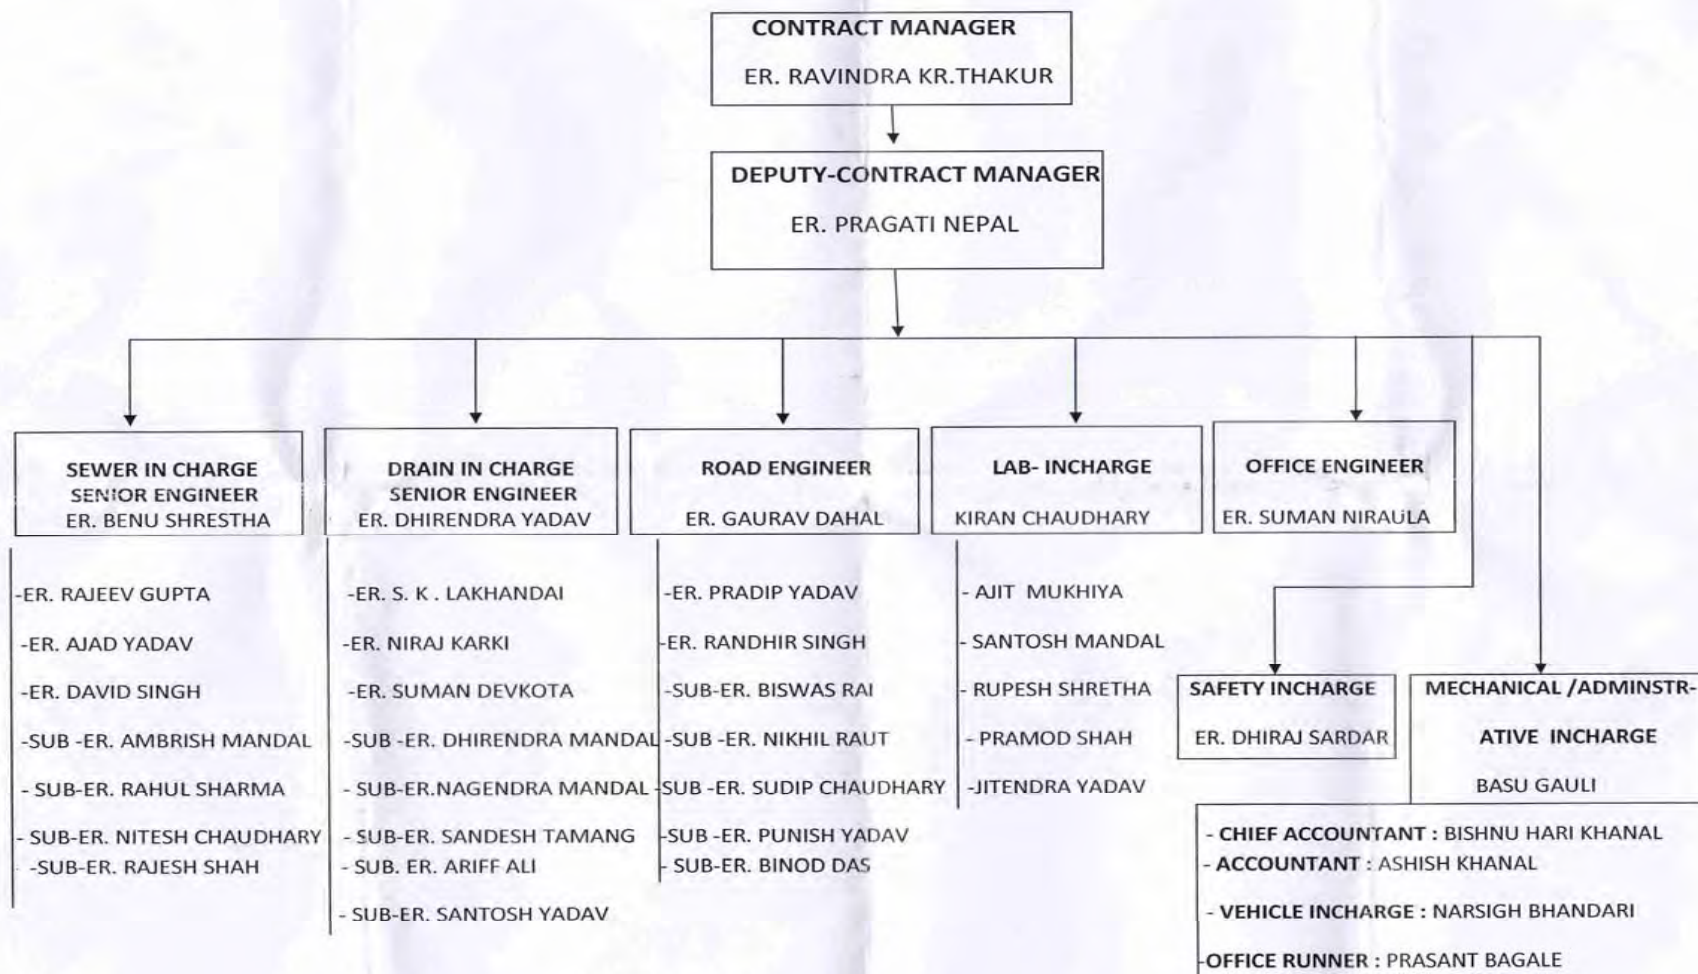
CONTRACT MANAGER
ER. RAVINDRA KR.THAKUR

DEPUTY-CONTRACT MANAGER
ER. PRAGATI NEPAL

SEWER IN CHARGE
SENIOR ENGINEER
ER. BENU SHRESTHA

-ER. RAJEEV GUPTA
-ER. AJAD YADAV
-ER. DAVID SINGH
-SUB -ER. AMBRISH MANDAL
- SUB-ER. RAHUL SHARMA
- SUB-ER. NITESH CHAUDHARY
-SUB-ER. RAJESH SHAH

DRAIN IN CHARGE
SENIOR ENGINEER
ER. DHIRENDRA YADAV

-ER. S. K . LAKHANDAI
-ER. NIRAJ KARKI
-ER. SUMAN DEVKOTA
-SUB -ER. DHIRENDRA MANDAL
- SUB-ER.NAGENDRA MANDAL
- SUB-ER. SANDESH TAMANG
- SUB. ER. ARIFF ALI
- SUB-ER. SANTOSH YADAV

ROAD ENGINEER
ER. GAURAV DAHAL

-ER. PRADIP YADAV
-ER. RANDHIR SINGH
-SUB-ER. BISWAS RAI
-SUB -ER. NIKHIL RAUT
-SUB -ER. SUDIP CHAUDHARY
-SUB -ER. PUNISH YADAV
- SUB-ER. BINOD DAS

LAB- INCHARGE
KIRAN CHAUDHARY

- AJIT MUKHIYA
- SANTOSH MANDAL
- RUPESH SHRETHA
- PRAMOD SHAH
-JITENDRA YADAV

OFFICE ENGINEER
ER. SUMAN NIRAULA

SAFETY INCHARGE
ER. DHIRAJ SARDAR

MECHANICAL /ADMINSTR-ATIVE INCHARGE
BASU GAULI

- CHIEF ACCOUNTANT : BISHNU HARI KHANAL
- ACCOUNTANT : ASHISH KHANAL
- VEHICLE INCHARGE : NARSIGH BHANDARI
-OFFICE RUNNER : PRASANT BAGALE